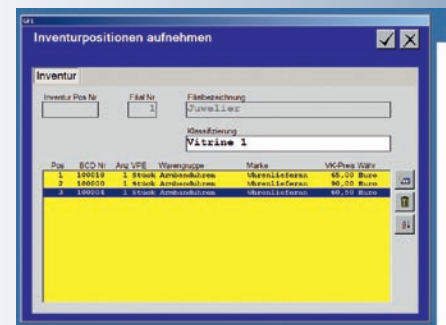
Inventurpositionen aufnehmen

Inventur

Inventur Pos Nr

Filial Nr
1

Filialbezeichnung
Juwelier

Klassifizierung
Vitrine 1

| Pos | BCD Nr | Anz VPE | Warengruppe | Marke | VK-Preis Währ |
|---|---|---|---|---|---|
| 1 | 100010 | 1 Stück | Armbanduhren | Uhrenlieferan | 65,00 Euro |
| 2 | 100008 | 1 Stück | Armbanduhren | Uhrenlieferan | 90,00 Euro |
| 3 | 100004 | 1 Stück | Armbanduhren | Uhrenlieferan | 60,50 Euro |